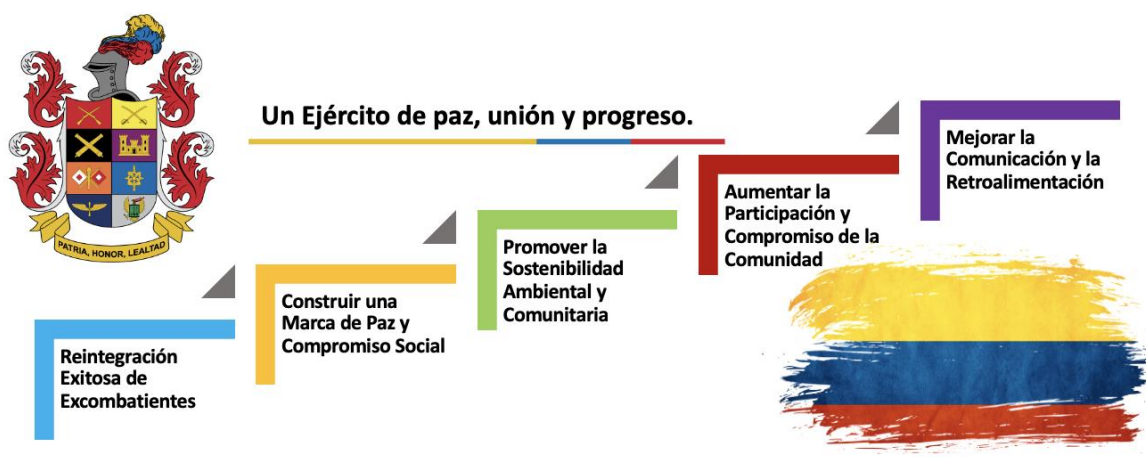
PATRIA, HONOR, LEALTAD

Un Ejército de paz, unión y progreso.

Reintegración Exitosa de Excombatientes

Construir una Marca de Paz y Compromiso Social

Promover la Sostenibilidad Ambiental y Comunitaria

Aumentar la Participación y Compromiso de la Comunidad

Mejorar la Comunicación y la Retroalimentación